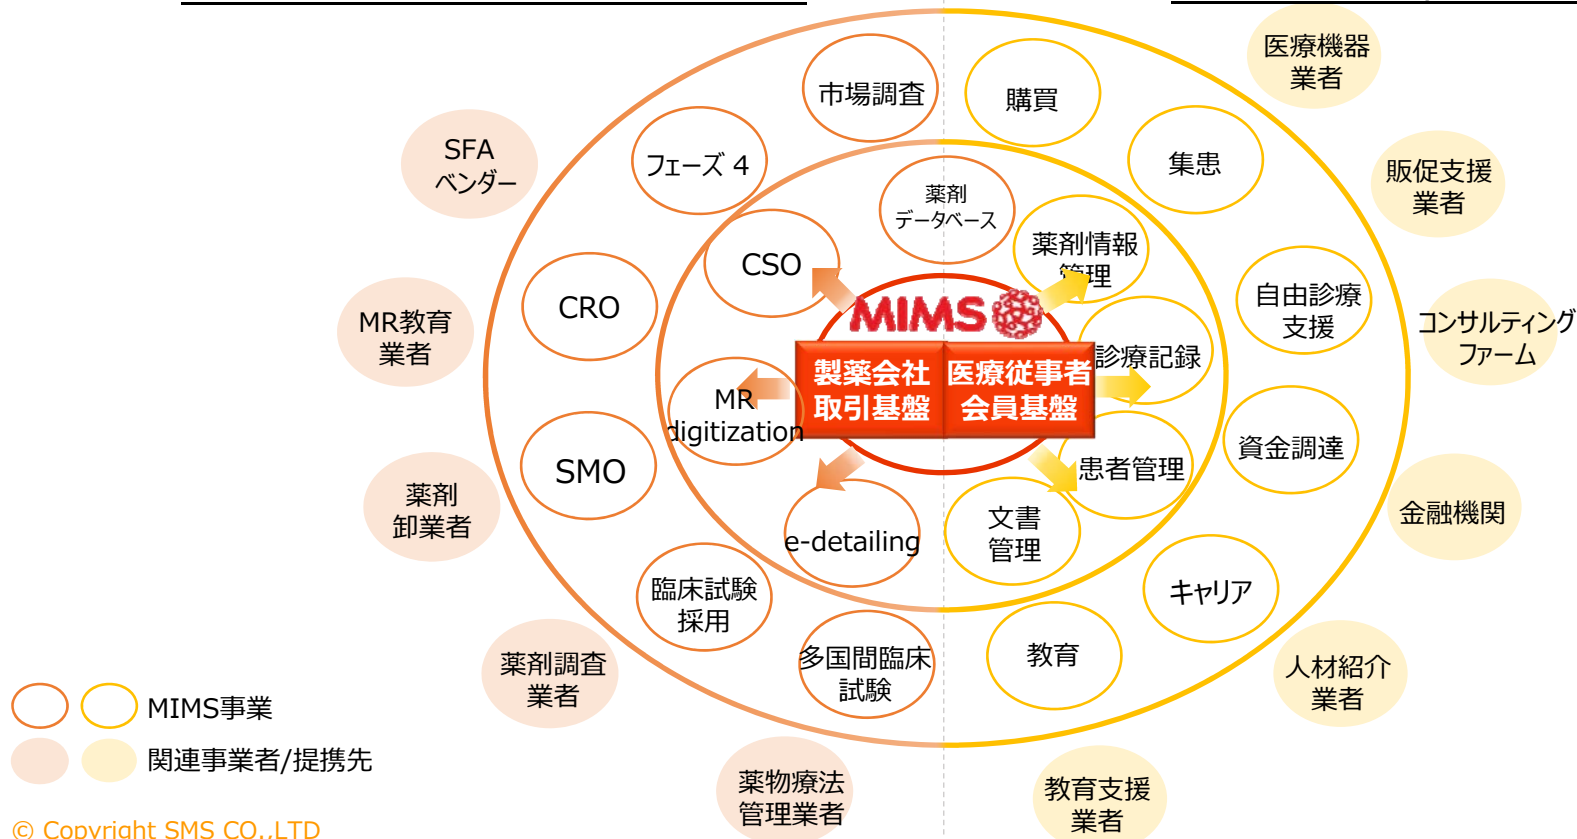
医療機器業者

SFA ベンダー

市場調査

購買

販促支援業者

フェーズ 4

集患

薬剤 データベース

薬剤情報管理

CSO

CRO

自由診療支援

コンサルティングファーム

MR教育業者

MIMS

製薬会社取引基盤

医療従事者会員基盤

診療記録

MR digitization

資金調達

SMO

患者管理

金融機関

薬剤卸業者

e-detailing

文書管理

キャリア

臨床試験採用

多国間臨床試験

教育

人材紹介業者

薬剤調査業者

MIMS事業

関連事業者/提携先

薬物療法管理業者

教育支援業者

© Copyright SMS CO.,LTD